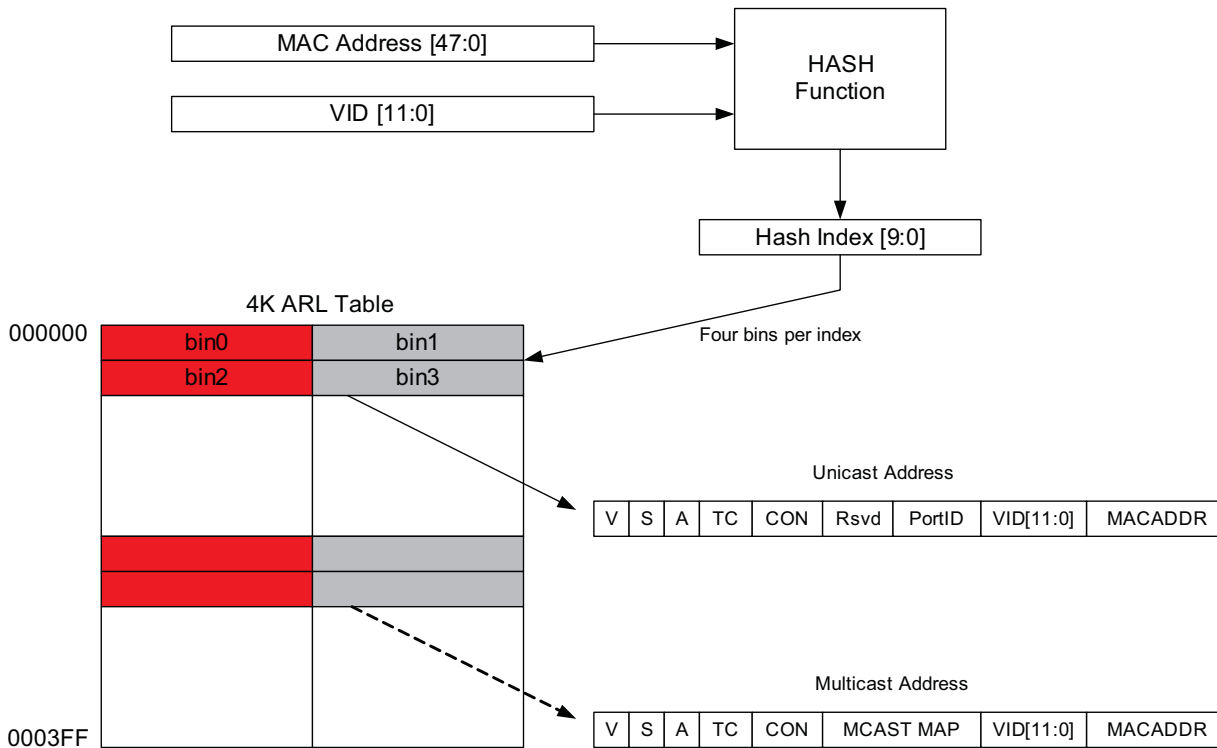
MAC Address [47:0]

VID [11:0]

HASH Function

Hash Index [9:0]

4K ARL Table

000000

| bin0 | bin1 |
|---|---|
| bin2 | bin3 |

Four bins per index

Unicast Address

| V | S | A | TC | CON | Rsvd | PortID | VID[11:0] | MACADDR |
|---|---|---|---|---|---|---|---|---|

Multicast Address

| V | S | A | TC | CON | MCAST MAP | VID[11:0] | MACADDR |
|---|---|---|---|---|---|---|---|

0003FF